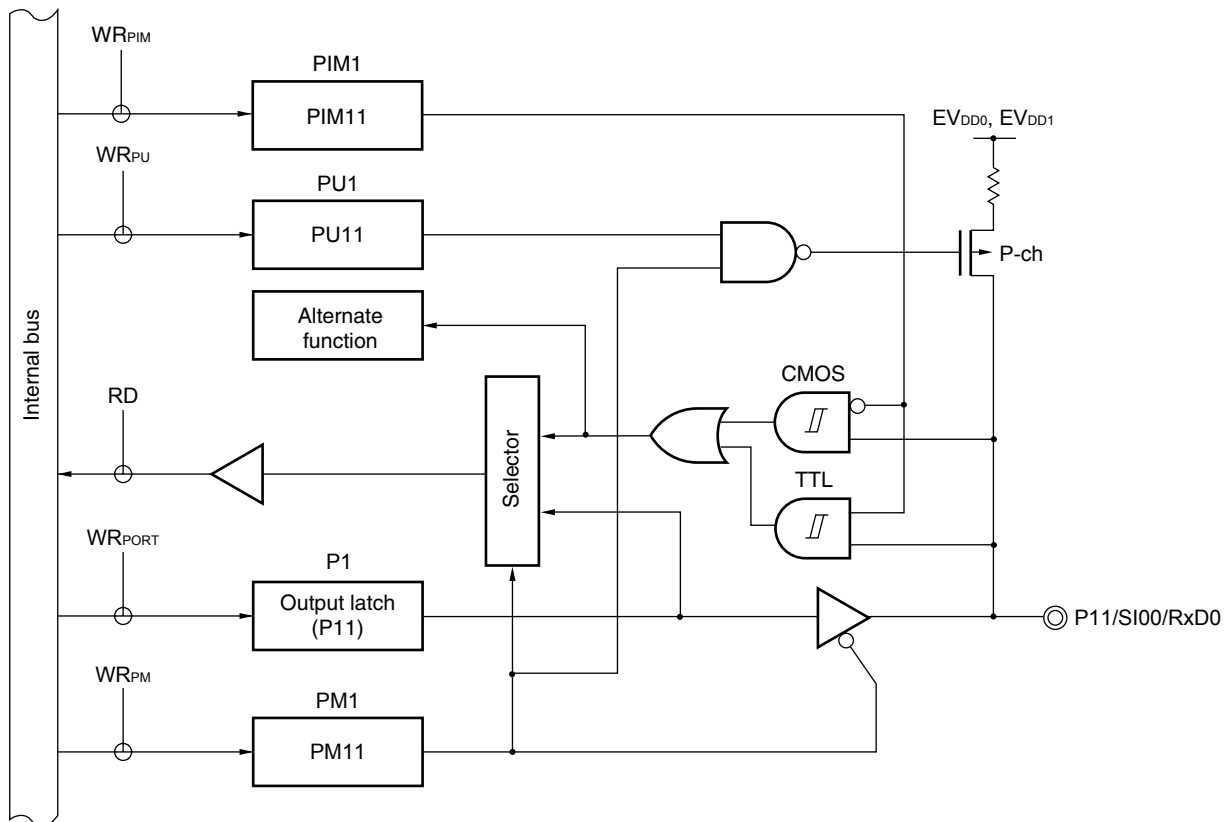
Internal bus

$WR_{PIM}$

PIM1

PIM11

$EV_{DD0}$, $EV_{DD1}$

$WR_{PU}$

PU1

PU11

P-ch

Alternate function

CMOS

RD

Selector

TTL

$WR_{PORT}$

P1

Output latch (P11)

P11/SI00/RxD0

$WR_{PM}$

PM1

PM11